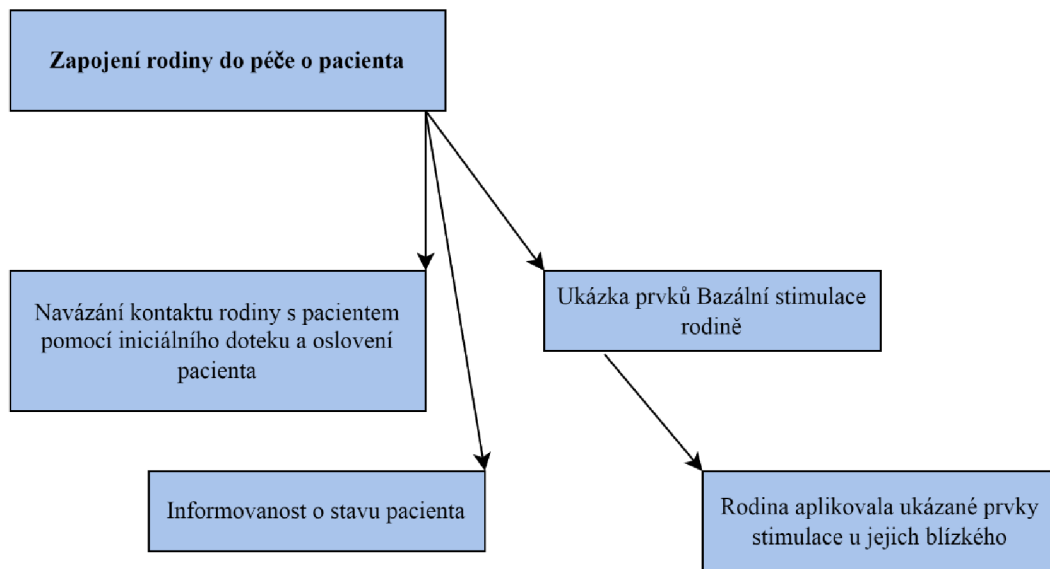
Zapojení rodiny do péče o pacienta

Navázání kontaktu rodiny s pacientem pomocí iniciálního doteku a oslovení pacienta

Ukázka prvků Bazální stimulace rodině

Informovanost o stavu pacienta

Rodina aplikovala ukázané prvky stimulace u jejich blízkého